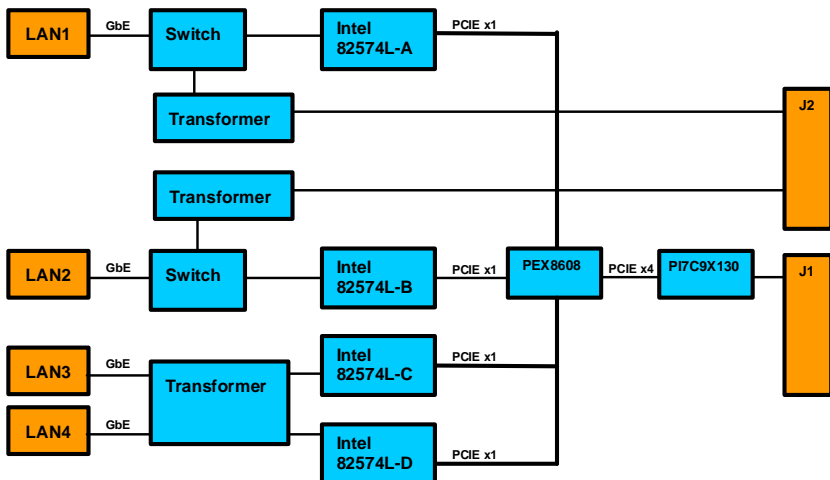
LAN1
GbE
Switch
Intel 82574L-A
PCIE x1
Transformer
J2
Transformer
LAN2
GbE
Switch
Intel 82574L-B
PCIE x1
PEX8608
PCIE x4
PI7C9X130
J1
LAN3
GbE
Transformer
Intel 82574L-C
PCIE x1
LAN4
GbE
Intel 82574L-D
PCIE x1